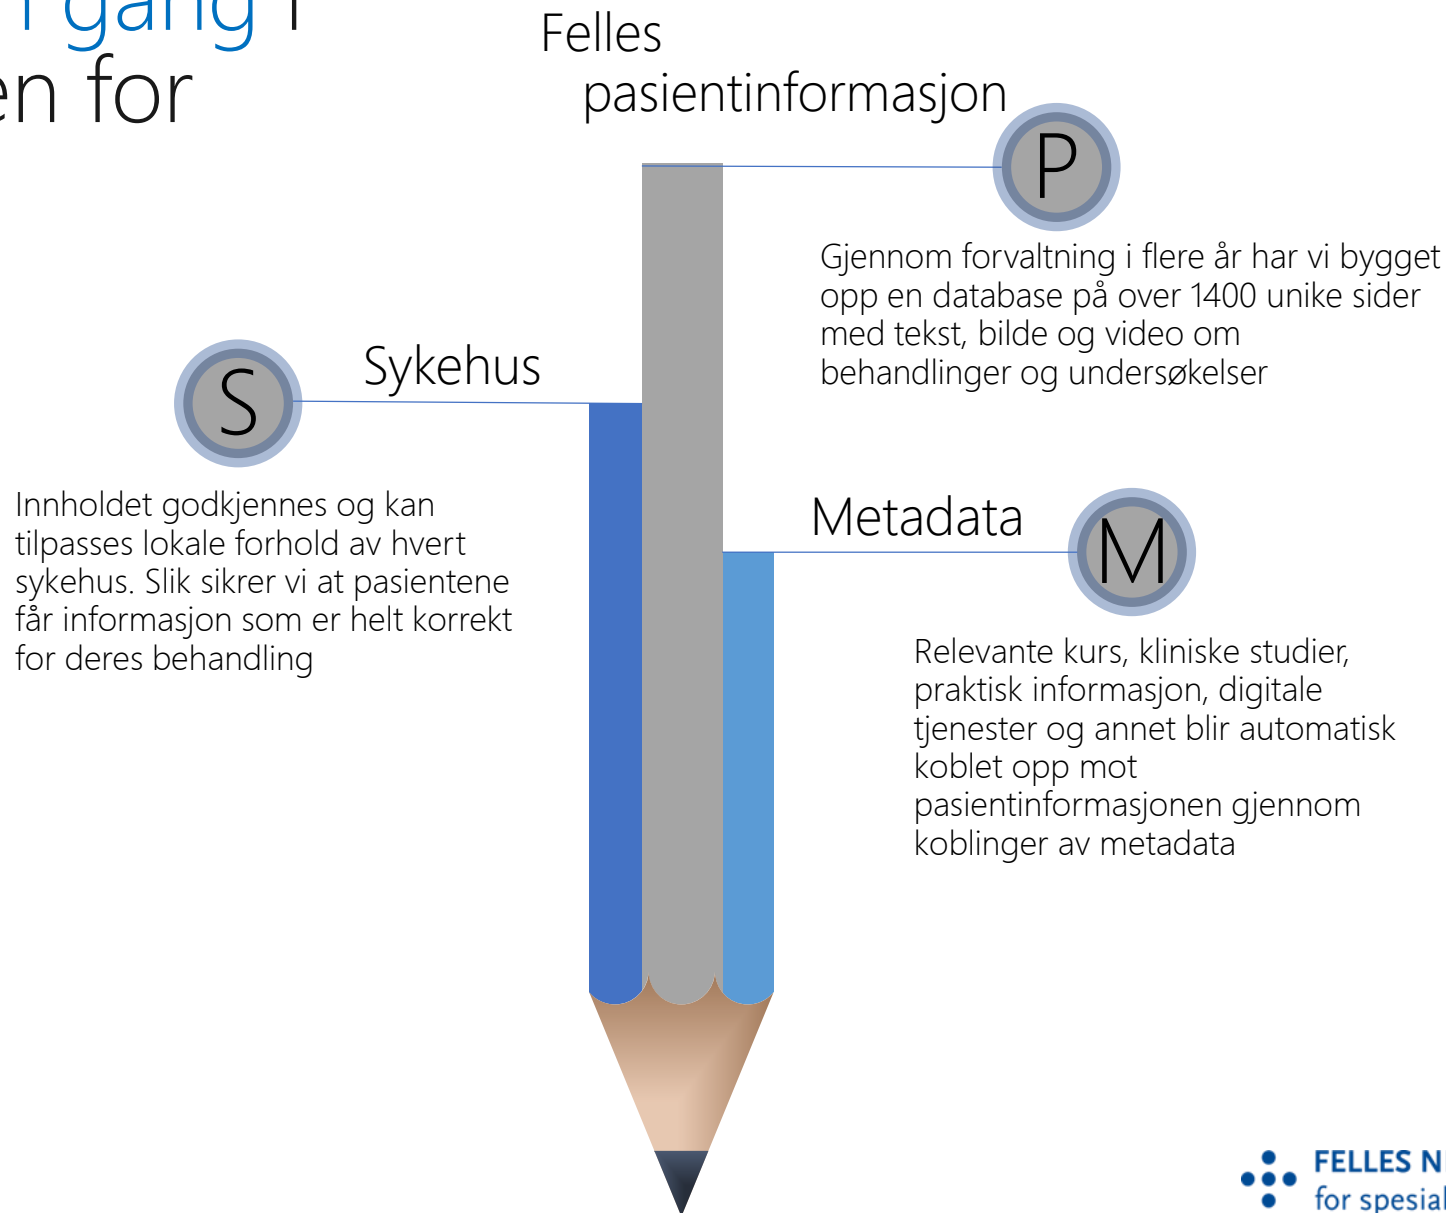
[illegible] gang i
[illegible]en for

Felles pasientinformasjon

P

Gjennom forvaltning i flere år har vi bygget opp en database på over 1400 unike sider med tekst, bilde og video om behandlinger og undersøkelser

S

Sykehus

Innholdet godkjennes og kan tilpasses lokale forhold av hvert sykehus. Slik sikrer vi at pasientene får informasjon som er helt korrekt for deres behandling

Metadata

M

Relevante kurs, kliniske studier, praktisk informasjon, digitale tjenester og annet blir automatisk koblet opp mot pasientinformasjonen gjennom koblinger av metadata

FELLES N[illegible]
for spesial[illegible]